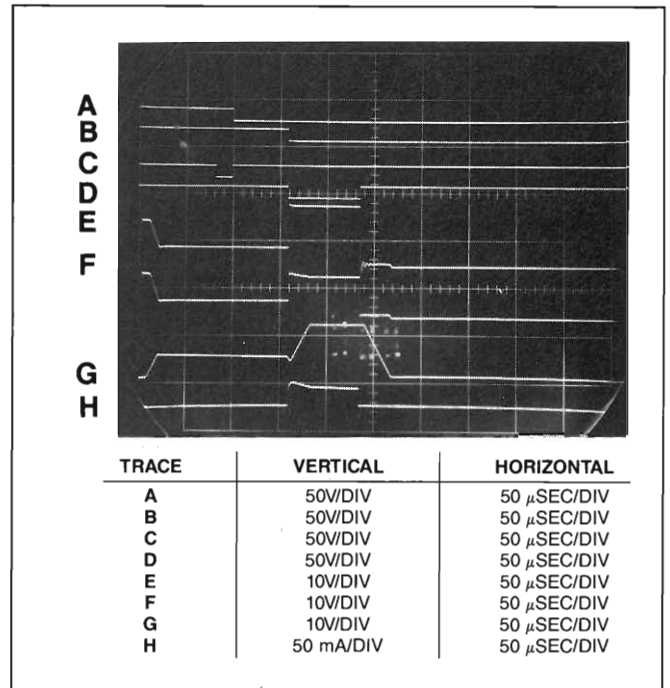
A
B
C
D
E
F
G
H

| TRACE | VERTICAL | HORIZONTAL |
|---|---|---|
| A | 50V/DIV | 50 $\mu$SEC/DIV |
| B | 50V/DIV | 50 $\mu$SEC/DIV |
| C | 50V/DIV | 50 $\mu$SEC/DIV |
| D | 50V/DIV | 50 $\mu$SEC/DIV |
| E | 10V/DIV | 50 $\mu$SEC/DIV |
| F | 10V/DIV | 50 $\mu$SEC/DIV |
| G | 10V/DIV | 50 $\mu$SEC/DIV |
| H | 50 mA/DIV | 50 $\mu$SEC/DIV |